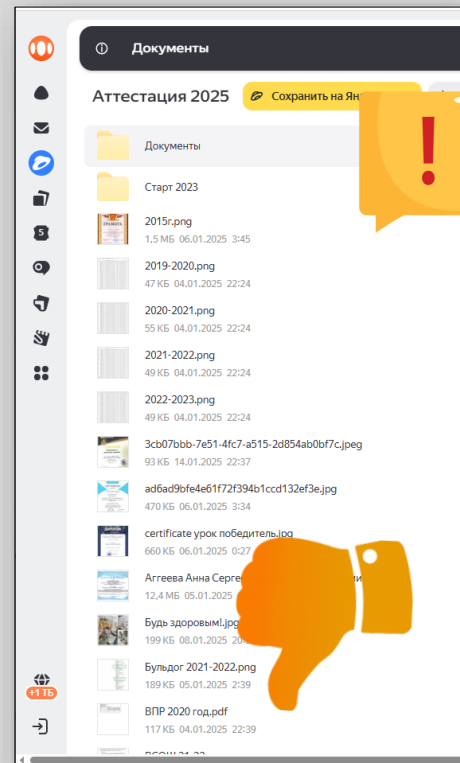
Документы

Аттестация 2025

Сохранить на Ян

Документы

Старт 2023

2015г.png
1,5 МБ 06.01.2025 3:45

2019-2020.png
47 КБ 04.01.2025 22:24

2020-2021.png
55 КБ 04.01.2025 22:24

2021-2022.png
49 КБ 04.01.2025 22:24

2022-2023.png
49 КБ 04.01.2025 22:24

3cb07bbb-7e51-4fc7-a515-2d854ab0bf7c.jpeg
93 КБ 14.01.2025 22:37

ad6ad9bfe4e61f72f394b1ccd132ef3e.jpg
470 КБ 06.01.2025 3:34

certificate урок победитель.jpg
660 КБ 06.01.2025 0:27

Аггеева Анна Серге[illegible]
12,4 МБ 05.01.2025

Будь здоровым!.jpg
199 КБ 08.01.2025 2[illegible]

Бульдог 2021-2022.png
189 КБ 05.01.2025 2:39

ВПР 2020 год.pdf
117 КБ 04.01.2025 22:39

ВСОШ 21-22

+1 ТБ